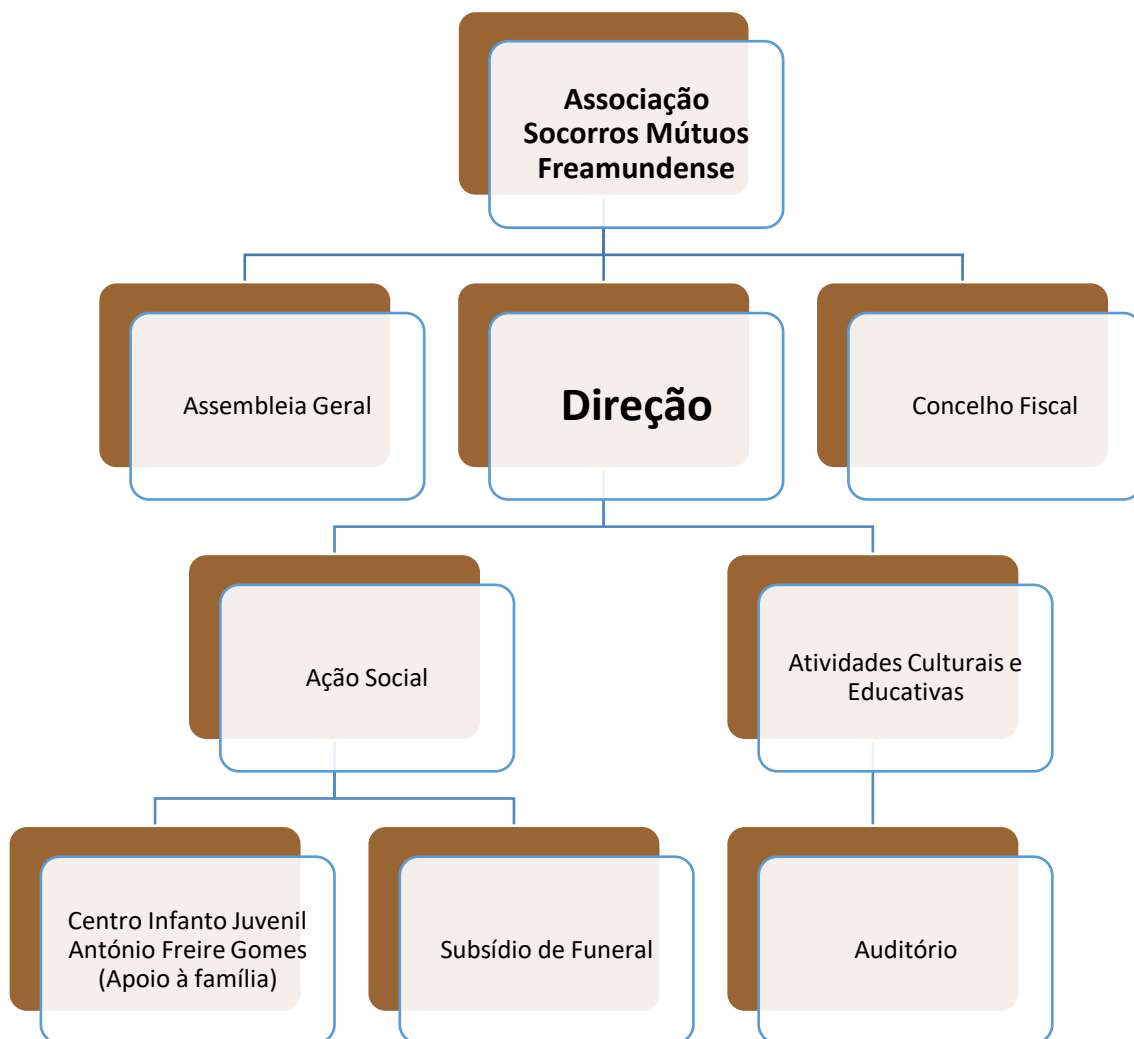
Associação Socorros Mútuos Freamundense

Assembleia Geral

Direção

Concelho Fiscal

Ação Social

Atividades Culturais e Educativas

Centro Infanto Juvenil António Freire Gomes (Apoio à família)

Subsídio de Funeral

Auditório